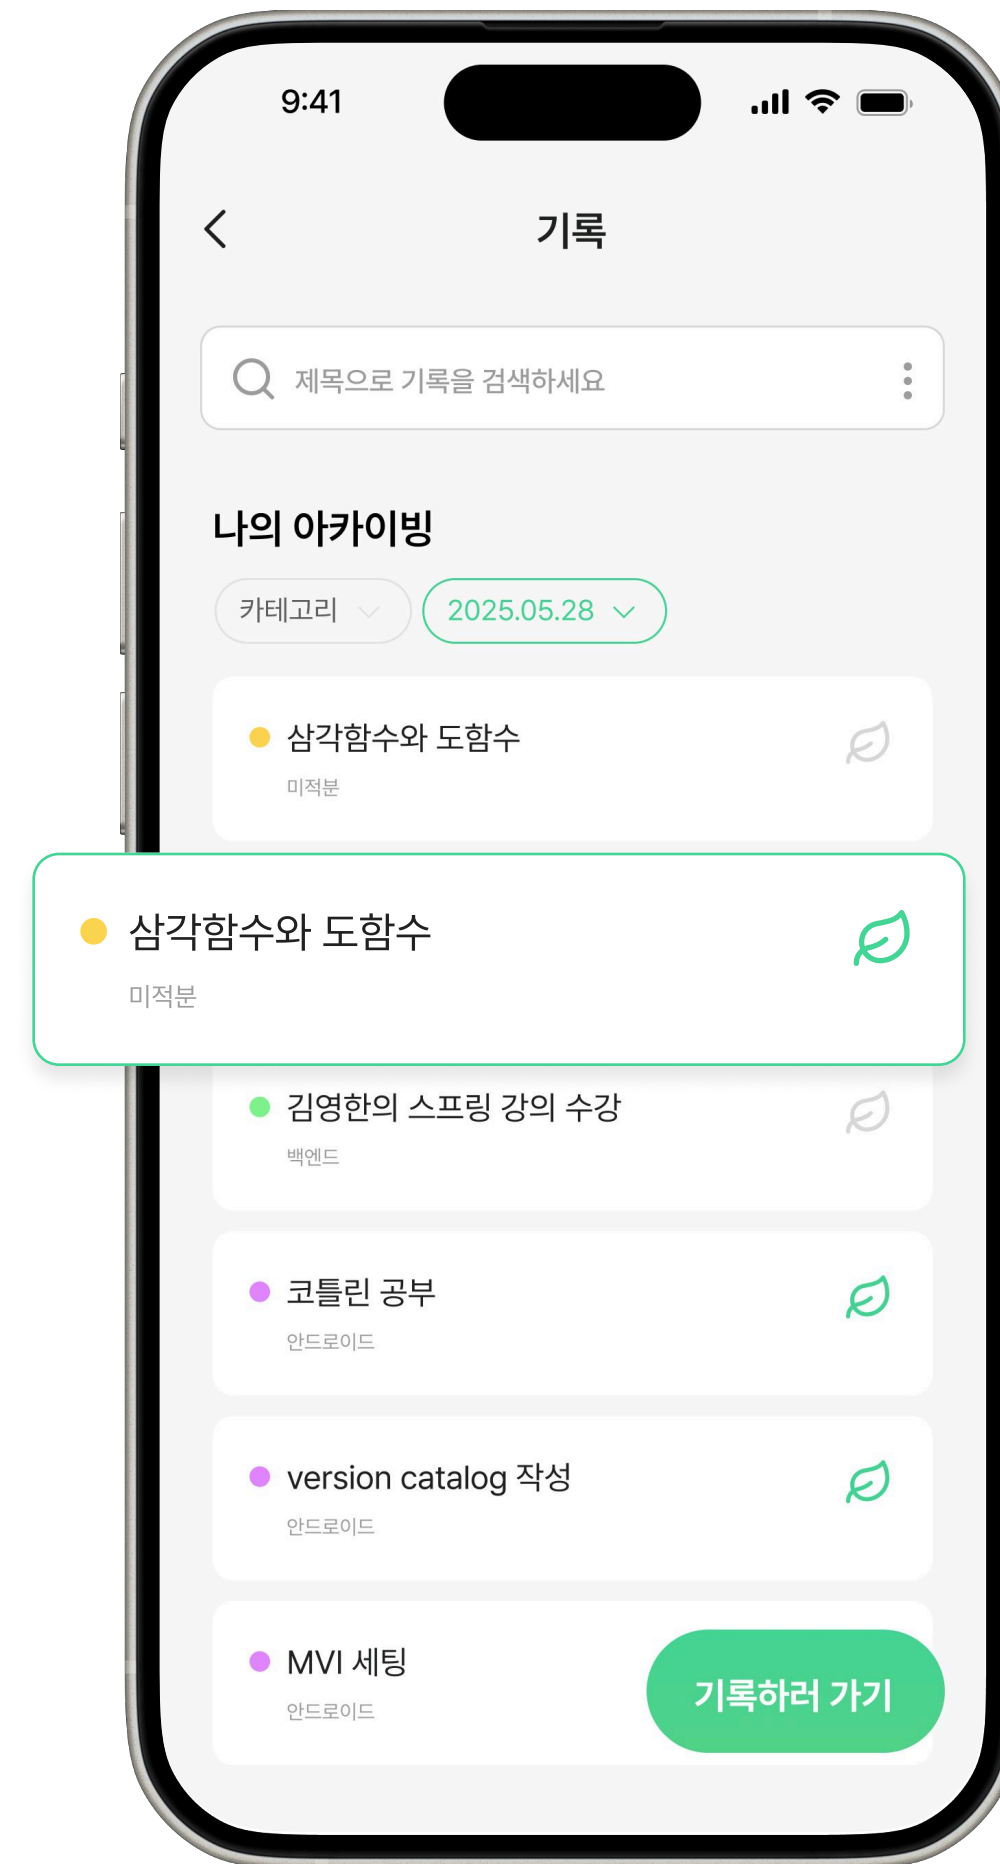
9:41

기록

제목으로 기록을 검색하세요

나의 아카이빙

카테고리

2025.05.28

삼각함수와 도함수
미적분

삼각함수와 도함수
미적분

김영한의 스프링 강의 수강
백엔드

코틀린 공부
안드로이드

version catalog 작성
안드로이드

MVI 세팅
안드로이드

기록하러 가기